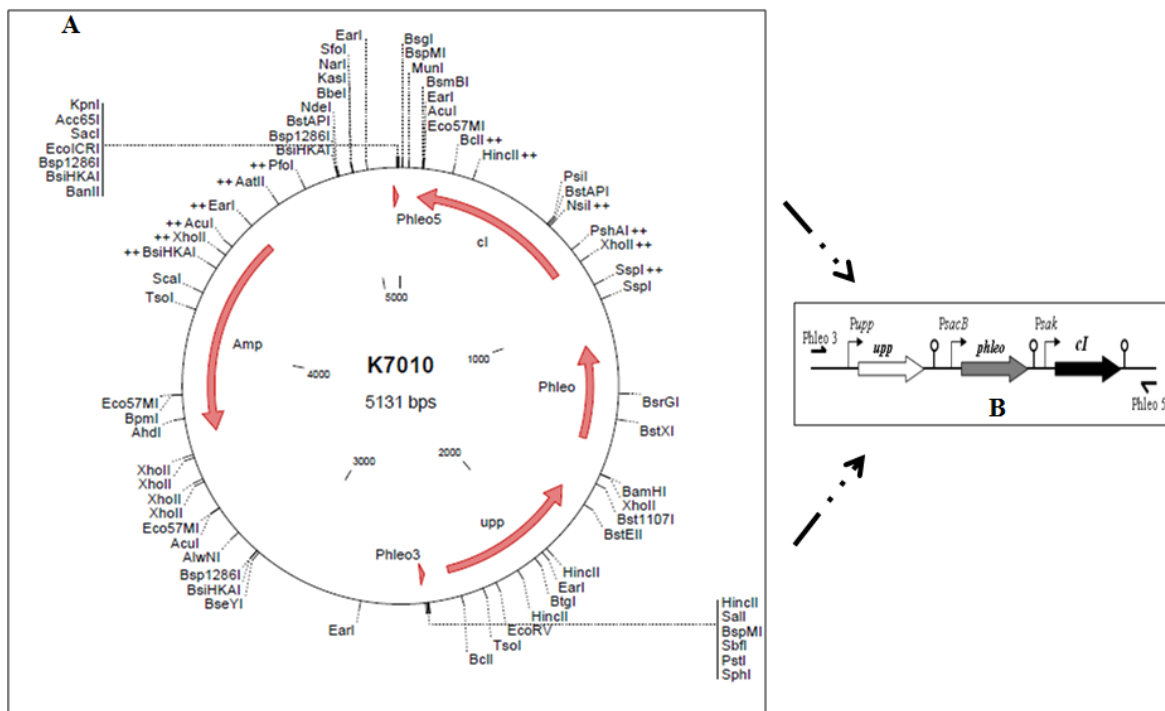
A

KpnI
Acc65I
SacI
EcoICRI
Bsp1286I
BsiHKAI
BanII

EarI
SfoI
NarI
KasI
BbeI
NdeI
BstAPI
Bsp1286I
BsiHKAI
++ PfoI
++ AatII
++ EarI
++ AcuI
++ XhoII
++ BsiHKAI
ScaI
TsoI

BsgI
BspMI
MunI
BsmBI
EarI
AcuI
Eco57MI
BclI ++
HincII ++

PsiI
BstAPI
NsiI ++
PshAI ++
XhoII ++
SspI ++
SspI

Phleo5
cI
5000
Amp
4000
K7010
5131 bps
1000
Phleo
3000
2000
upp
Phleo3

Eco57MI
BpmI
AhdI
XhoII
XhoII
XhoII
XhoII
Eco57MI
AcuI
AlwNI
Bsp1286I
BsiHKAI
BseYI
EarI

BsrGI
BstXI
BamHI
XhoII
Bst1107I
BstEII

HincII
EarI
BtgI
HincII
EcoRV
TsoI
BclI

HincII
SalI
BspMI
SbfI
PstI
SphI

Phleo 3
Pupp
upp
PsacB
phleo
Psak
cI
B
Phleo 5